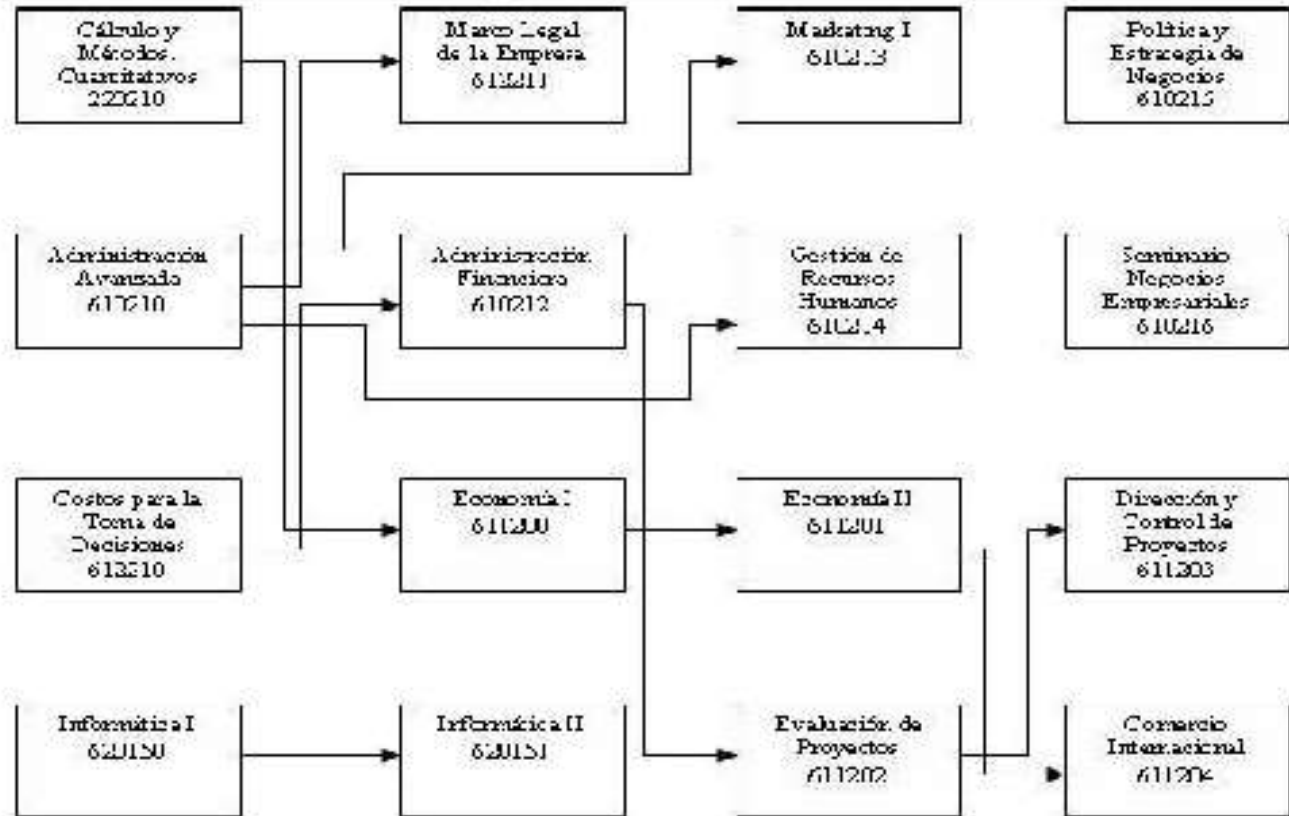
Cálculo y Métodos Cuantitativos 222210

Marco Legal de la Empresa 613211

Marketing I 610213

Política y Estrategia de Negocios 610215

Administración Avanzada 612210

Administración Financiera 610212

Gestión de Recursos Humanos 610214

Seminario Negocios Empresariales 610216

Costos para la Toma de Decisiones 613210

Economía I 611200

Economía II 611201

Dirección y Control de Proyectos 611203

Informática I 620150

Informática II 620151

Evaluación de Proyectos 611202

Comercio Internacional 611204